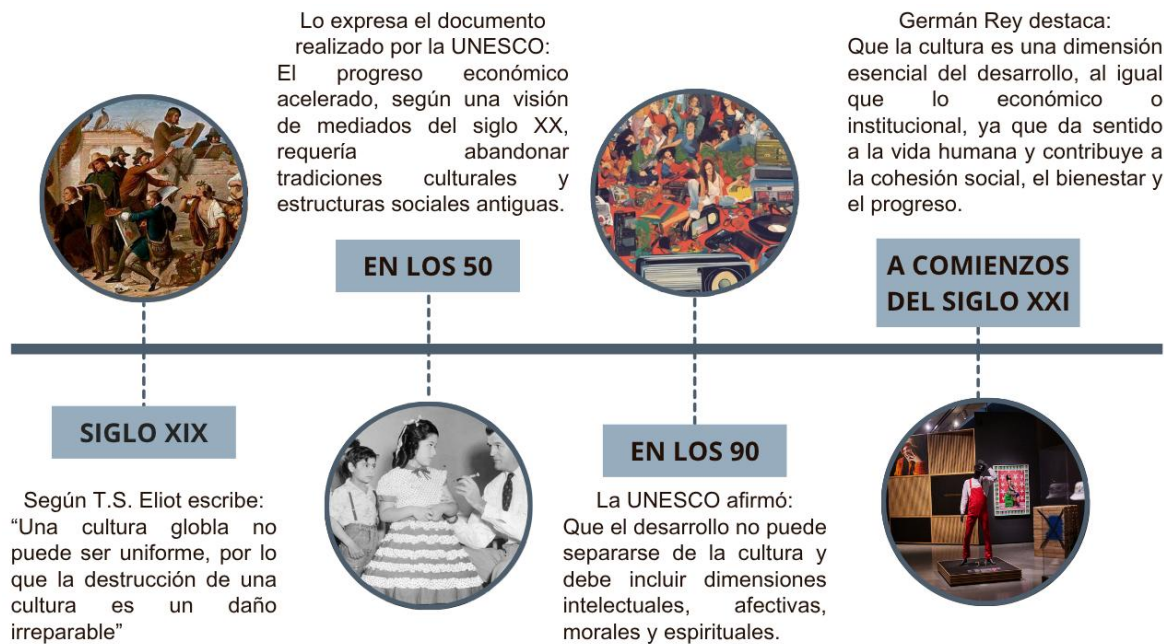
Lo expresa el documento realizado por la UNESCO:
El progreso económico acelerado, según una visión de mediados del siglo XX, requería abandonar tradiciones culturales y estructuras sociales antiguas.

EN LOS 50

Germán Rey destaca:
Que la cultura es una dimensión esencial del desarrollo, al igual que lo económico o institucional, ya que da sentido a la vida humana y contribuye a la cohesión social, el bienestar y el progreso.

A COMIENZOS DEL SIGLO XXI

SIGLO XIX

Según T.S. Eliot escribe:
"Una cultura globla no puede ser uniforme, por lo que la destrucción de una cultura es un daño irreparable"

EN LOS 90

La UNESCO afirmó:
Que el desarrollo no puede separarse de la cultura y debe incluir dimensiones intelectuales, afectivas, morales y espirituales.